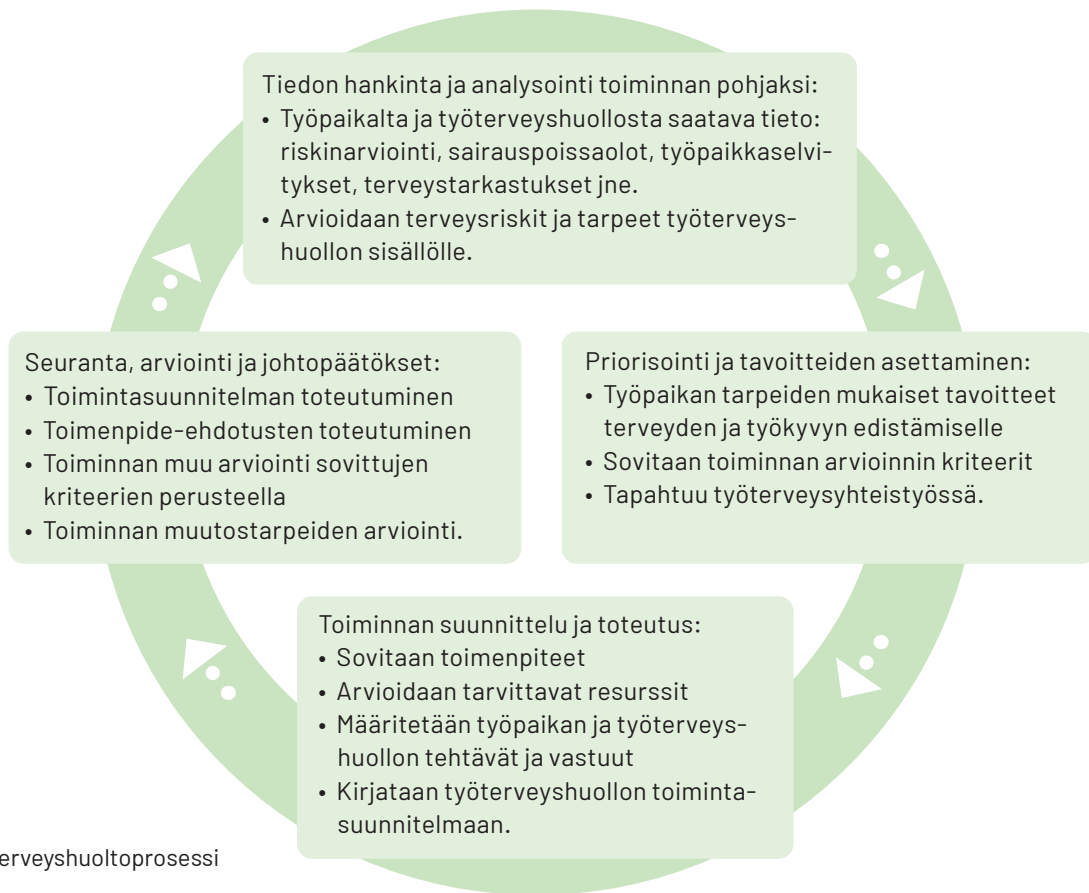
Tiedon hankinta ja analysointi toiminnan pohjaksi:
• Työpaikalta ja työterveyshuollosta saatava tieto: riskinarviointi, sairauspoissaolot, työpaikkaselvitykset, terveystarkastukset jne.
• Arvioidaan terveysriskit ja tarpeet työterveyshuollon sisällölle.

Seuranta, arviointi ja johtopäätökset:
• Toimintasuunnitelman toteutuminen
• Toimenpide-ehdotusten toteutuminen
• Toiminnan muu arviointi sovittujen kriteerien perusteella
• Toiminnan muutostarpeiden arviointi.

Priorisointi ja tavoitteiden asettaminen:
• Työpaikan tarpeiden mukaiset tavoitteet terveyden ja työkyvyn edistämiselle
• Sovitaan toiminnan arvioinnin kriteerit
• Tapahtuu työterveysyhteistyössä.

Toiminnan suunnittelu ja toteutus:
• Sovitaan toimenpiteet
• Arvioidaan tarvittavat resurssit
• Määritetään työpaikan ja työterveyshuollon tehtävät ja vastuut
• Kirjataan työterveyshuollon toimintasuunnitelmaan.

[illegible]erveyshuoltoprosessi